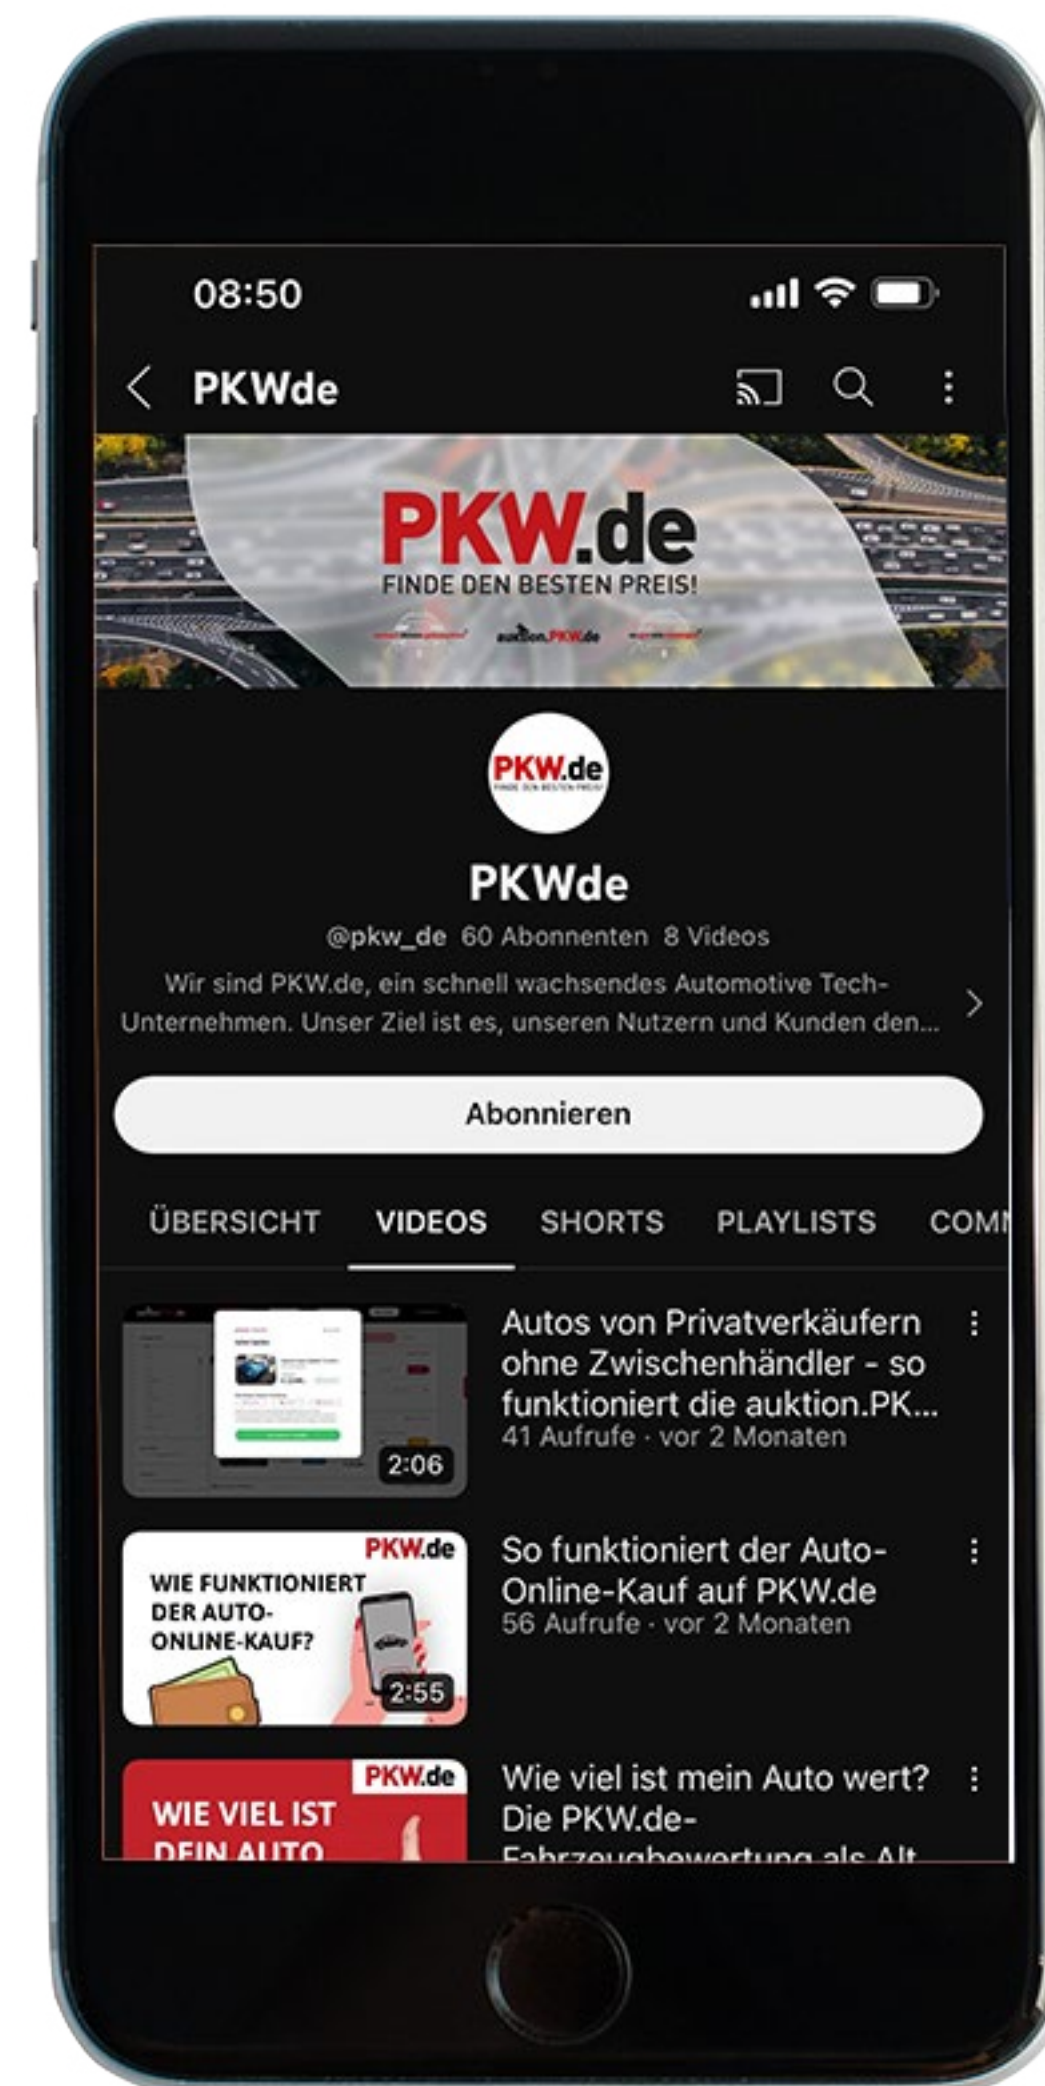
08:50

PKWde

PKW.de
FINDE DEN BESTEN PREIS!

auktion.PKW.de

PKW.de

PKWde

@pkw_de 60 Abonnenten 8 Videos

Wir sind PKW.de, ein schnell wachsendes Automotive Tech-Unternehmen. Unser Ziel ist es, unseren Nutzern und Kunden den...

Abonnieren

ÜBERSICHT VIDEOS SHORTS PLAYLISTS COM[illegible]

2:06
Autos von Privatverkäufern ohne Zwischenhändler - so funktioniert die auktion.PK...
41 Aufrufe · vor 2 Monaten

PKW.de
WIE FUNKTIONIERT DER AUTO-ONLINE-KAUF?
2:55
So funktioniert der Auto-Online-Kauf auf PKW.de
56 Aufrufe · vor 2 Monaten

PKW.de
WIE VIEL IST DEIN AUTO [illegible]
Wie viel ist mein Auto wert? Die PKW.de-Fahrzeugbewertung als Alt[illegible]